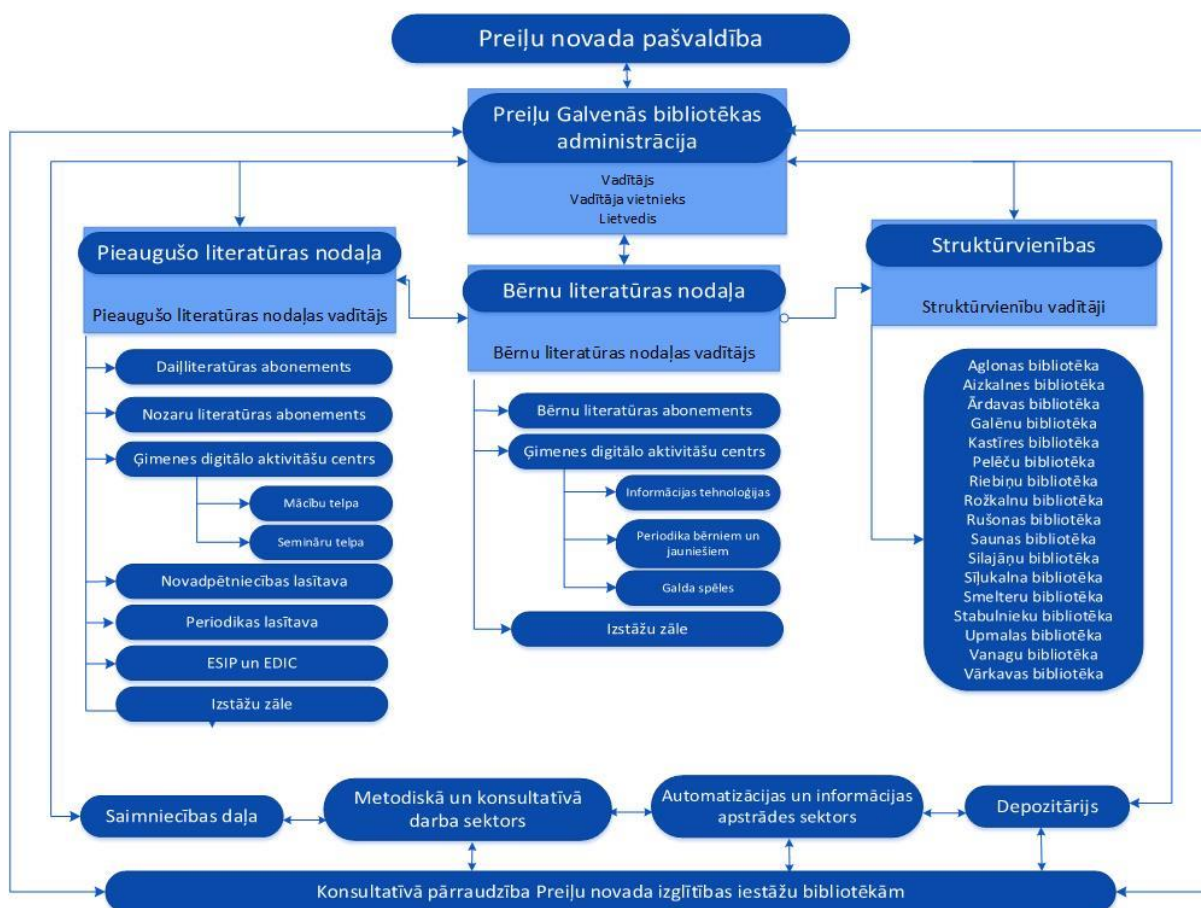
Preiļu novada pašvaldība

Preiļu Galvenās bibliotēkas administrācija

Vadītājs
Vadītāja vietnieks
Lietvedis

Pieaugušo literatūras nodaļa

Pieaugušo literatūras nodaļas vadītājs

Daiļliteratūras abonements

Nozaru literatūras abonements

Ģimenes digitālo aktivitāšu centrs

Mācību telpa

Semināru telpa

Novadpētniecības lasītava

Periodikas lasītava

ESIP un EDIC

Izstāžu zāle

Bērnu literatūras nodaļa

Bērnu literatūras nodaļas vadītājs

Bērnu literatūras abonements

Ģimenes digitālo aktivitāšu centrs

Informācijas tehnoloģijas

Periodika bērniem un jauniešiem

Galda spēles

Izstāžu zāle

Struktūrvienības

Struktūrvienību vadītāji

Aglonas bibliotēka
Aizkalnes bibliotēka
Ārdavas bibliotēka
Galēnu bibliotēka
Kastīres bibliotēka
Pelēču bibliotēka
Riebiņu bibliotēka
Rožkalnu bibliotēka
Rušonas bibliotēka
Saunas bibliotēka
Silajāņu bibliotēka
Sīļukalna bibliotēka
Smelteru bibliotēka
Stabulnieku bibliotēka
Upmalas bibliotēka
Vanagu bibliotēka
Vārkavas bibliotēka

Saimniecības daļa

Metodiskā un konsultatīvā darba sektors

Automatizācijas un informācijas apstrādes sektors

Depozitārijs

Konsultatīvā pārraudzība Preiļu novada izglītības iestāžu bibliotēkām